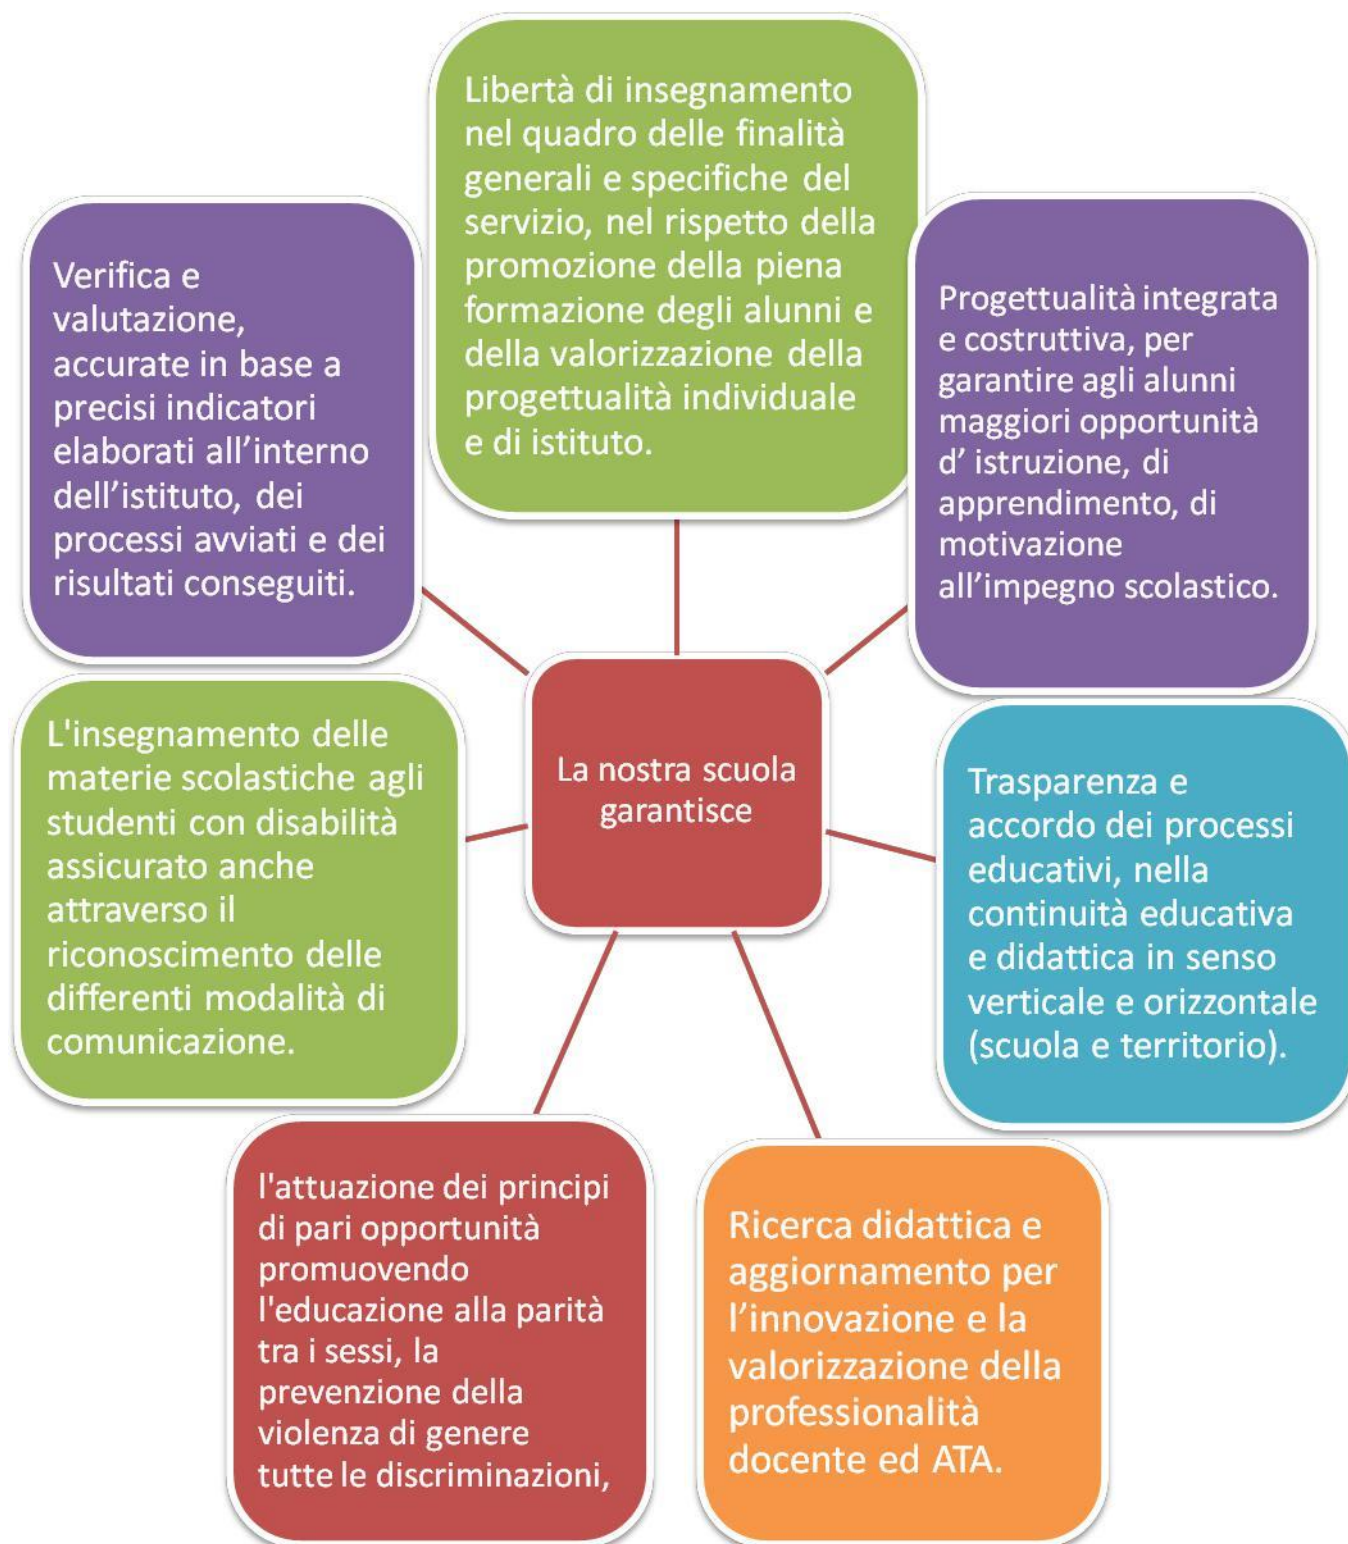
La nostra scuola garantisce

Libertà di insegnamento nel quadro delle finalità generali e specifiche del servizio, nel rispetto della promozione della piena formazione degli alunni e della valorizzazione della progettualità individuale e di istituto.

Progettualità integrata e costruttiva, per garantire agli alunni maggiori opportunità d' istruzione, di apprendimento, di motivazione all'impegno scolastico.

Trasparenza e accordo dei processi educativi, nella continuità educativa e didattica in senso verticale e orizzontale (scuola e territorio).

Ricerca didattica e aggiornamento per l'innovazione e la valorizzazione della professionalità docente ed ATA.

l'attuazione dei principi di pari opportunità promuovendo l'educazione alla parità tra i sessi, la prevenzione della violenza di genere tutte le discriminazioni,

L'insegnamento delle materie scolastiche agli studenti con disabilità assicurato anche attraverso il riconoscimento delle differenti modalità di comunicazione.

Verifica e valutazione, accurate in base a precisi indicatori elaborati all'interno dell'istituto, dei processi avviati e dei risultati conseguiti.